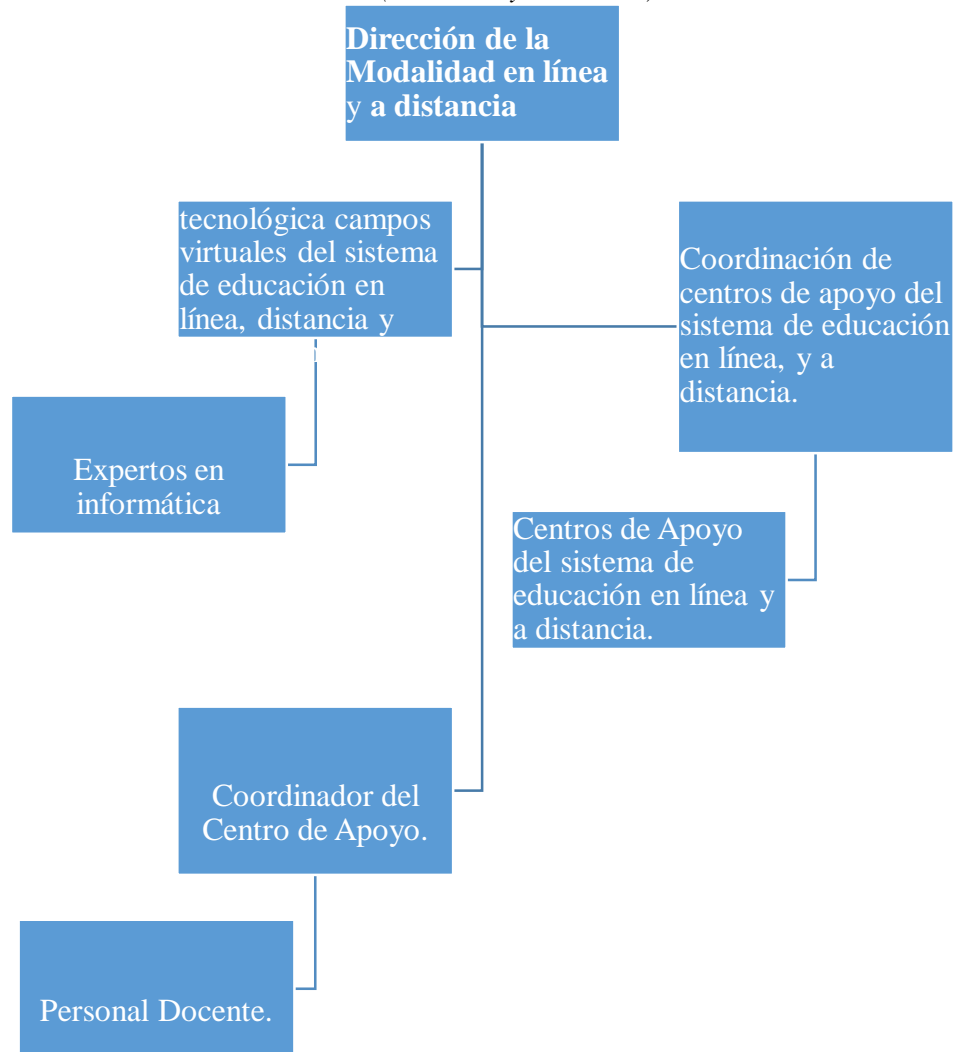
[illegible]

Dirección de la Modalidad en línea y a distancia

tecnológica campos virtuales del sistema de educación en línea, distancia y

Coordinación de centros de apoyo del sistema de educación en línea, y a distancia.

Expertos en informática

Centros de Apoyo del sistema de educación en línea y a distancia.

Coordinador del Centro de Apoyo.

Personal Docente.